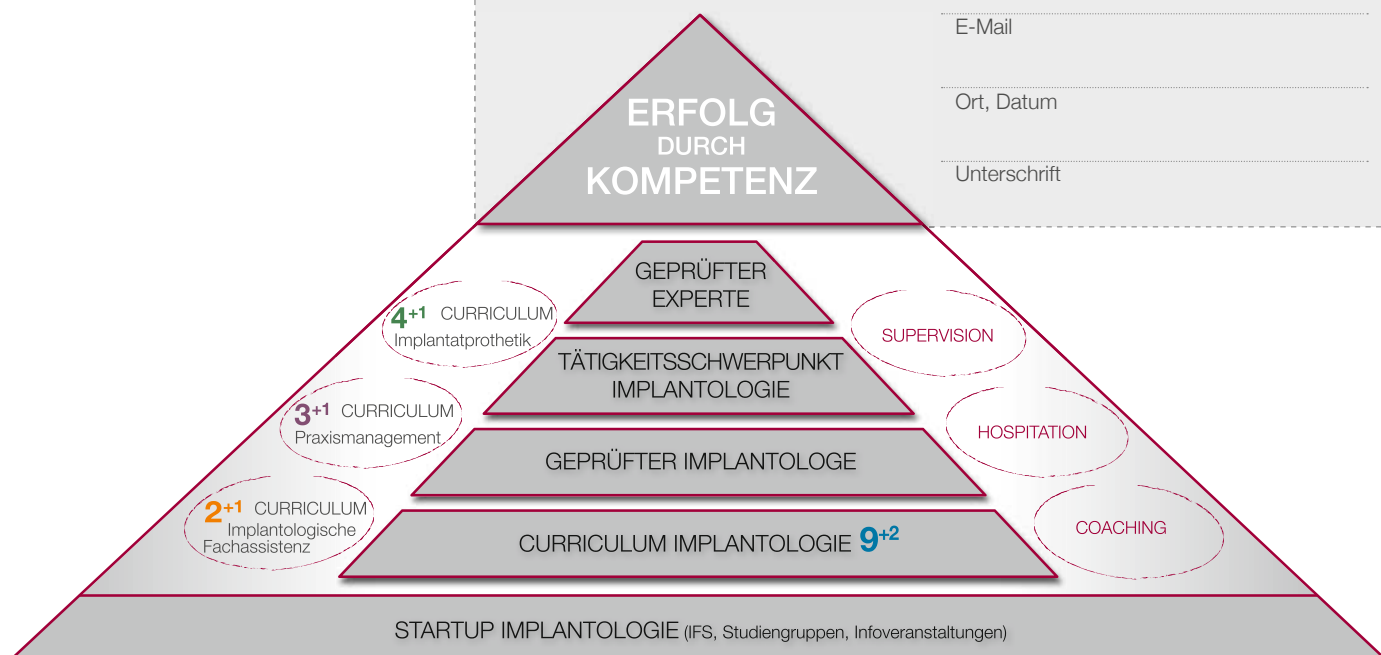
E-Mail

Ort, Datum

Unterschrift

ERFOLG
DURCH
KOMPETENZ

GEPRÜFTER EXPERTE

$4^{+1}$ CURRICULUM Implantatprothetik

SUPERVISION

TÄTIGKEITSSCHWERPUNKT IMPLANTOLOGIE

$3^{+1}$ CURRICULUM Praxismanagement

HOSPITATION

GEPRÜFTER IMPLANTOLOGE

$2^{+1}$ CURRICULUM Implantologische Fachassistenz

CURRICULUM IMPLANTOLOGIE $9^{+2}$

COACHING

STARTUP IMPLANTOLOGIE (IFS, Studiengruppen, Infoveranstaltungen)